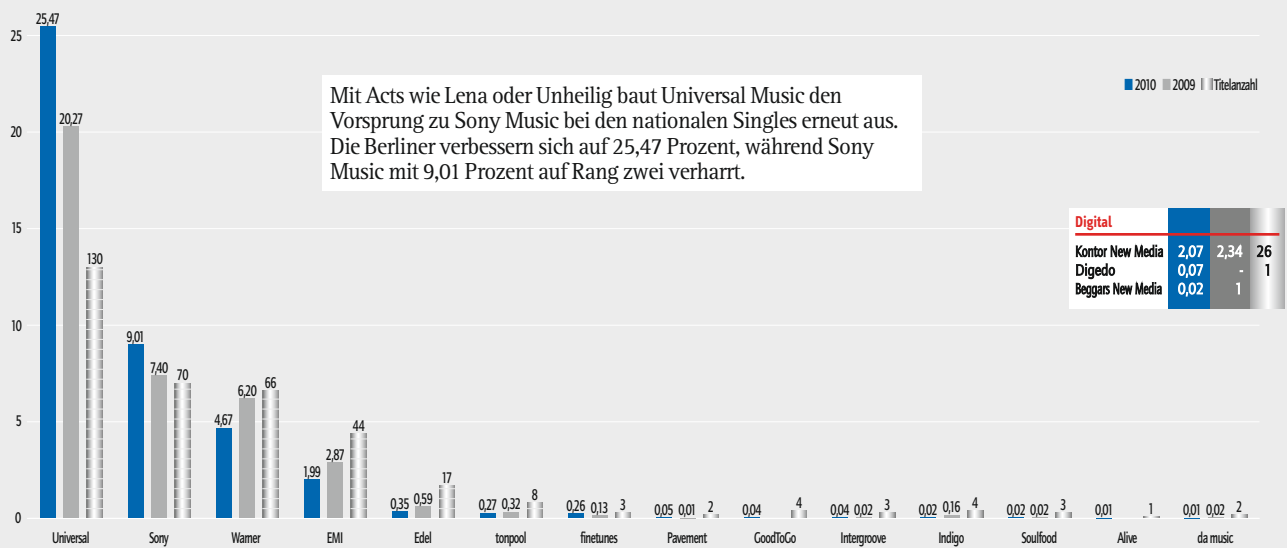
Mit Acts wie Lena oder Unheilig baut Universal Music den Vorsprung zu Sony Music bei den nationalen Singles erneut aus. Die Berliner verbessern sich auf 25,47 Prozent, während Sony Music mit 9,01 Prozent auf Rang zwei verharrt.

2010 2009 Titelanzahl

25
20
15
10
5
0

| | 2010 | 2009 | Titelanzahl |
|---|---|---|---|
| Universal | 25,47 | 20,27 | 130 |
| Sony | 9,01 | 7,40 | 70 |
| Warner | 4,67 | 6,20 | 66 |
| EMI | 1,99 | 2,87 | 44 |
| Edel | 0,35 | 0,59 | 17 |
| tonpool | 0,27 | 0,32 | 8 |
| finetunes | 0,26 | 0,13 | 3 |
| Pavement | 0,05 | 0,01 | 2 |
| GoodToGo | 0,04 | | 4 |
| Intergroove | 0,04 | 0,02 | 3 |
| Indigo | 0,02 | 0,16 | 4 |
| Soulfood | 0,02 | 0,02 | 3 |
| Alive | 0,01 | | 1 |
| da music | 0,01 | 0,02 | 2 |

| Digital | | | |
|---|---|---|---|
| Kontor New Media | 2,07 | 2,34 | 26 |
| Digedo | 0,07 | - | 1 |
| Beggars New Media | 0,02 | 1 | |